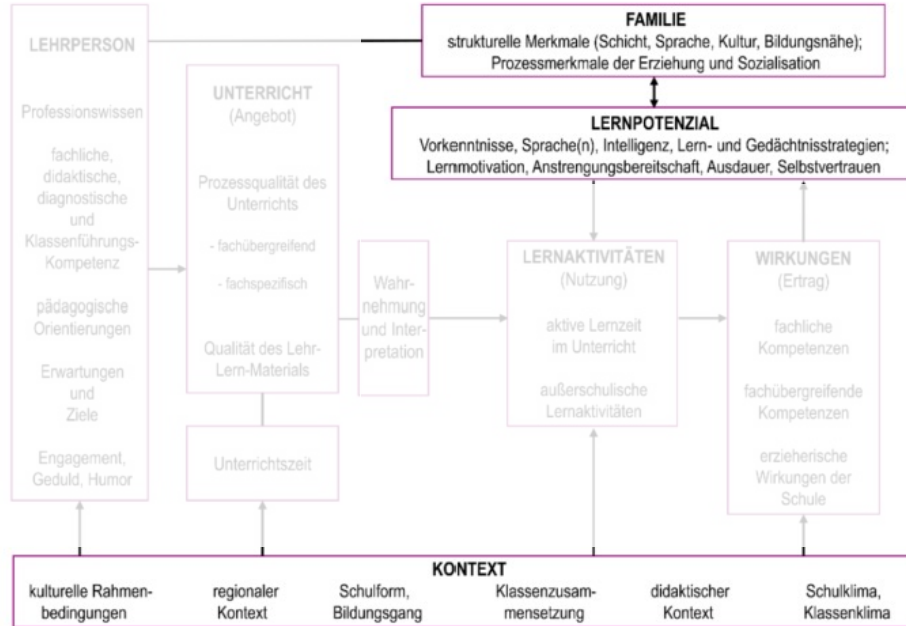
LEHRPERSON

Professionswissen

fachliche, didaktische, diagnostische und Klassenführungs-Kompetenz

pädagogische Orientierungen

Erwartungen und Ziele

Engagement, Geduld, Humor

FAMILIE
strukturelle Merkmale (Schicht, Sprache, Kultur, Bildungsnähe); Prozessmerkmale der Erziehung und Sozialisation

LERNPOTENZIAL
Vorkenntnisse, Sprache(n), Intelligenz, Lern- und Gedächtnisstrategien; Lernmotivation, Anstrengungsbereitschaft, Ausdauer, Selbstvertrauen

UNTERRICHT
(Angebot)

Prozessqualität des Unterrichts

- fachübergreifend

- fachspezifisch

Qualität des Lehr-Lern-Materials

Unterrichtszeit

Wahrnehmung und Interpretation

LERNAKTIVITÄTEN
(Nutzung)

aktive Lernzeit im Unterricht

außerschulische Lernaktivitäten

WIRKUNGEN
(Ertrag)

fachliche Kompetenzen

fachübergreifende Kompetenzen

erzieherische Wirkungen der Schule

KONTEXT

kulturelle Rahmenbedingungen

regionaler Kontext

Schulform, Bildungsgang

Klassenzusammensetzung

didaktischer Kontext

Schulklima, Klassenklima